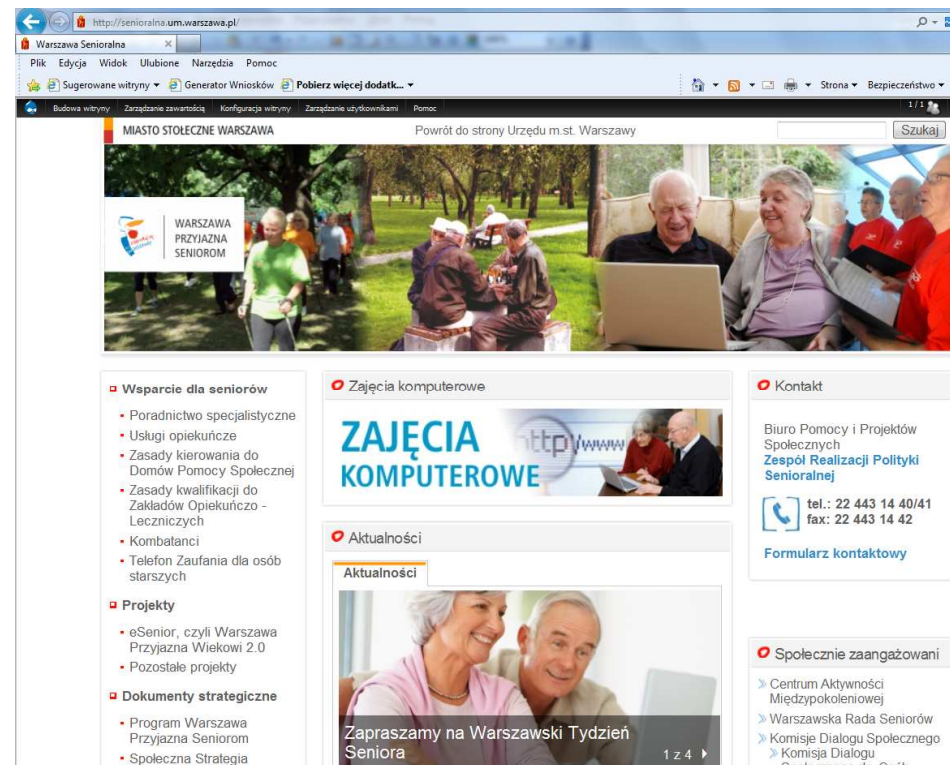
http://senioralna.um.warszawa.pl/

Warszawa Senioralna

Plik Edycja Widok Ulubione Narzędzia Pomoc

Sugerowane witryny ▾ Generator Wniosków Pobierz więcej dodatk... ▾

Strona ▾ Bezpieczeństwo ▾

Budowa witryny Zarządzanie zawartością Konfiguracja witryny Zarządzanie użytkownikami Pomoc

1/1

MIASTO STOŁECZNE WARSZAWA

Powrót do strony Urzędu m.st. Warszawy

Szukaj

WARSZAWA PRZYJAZNA SENIOROM

Wsparcie dla seniorów

- Poradnictwo specjalistyczne
- Usługi opiekuńcze
- Zasady kierowania do Domów Pomocy Społecznej
- Zasady kwalifikacji do Zakładów Opiekuńczo - Leczniczych
- Kombatanci
- Telefon Zaufania dla osób starszych

Projekty

- eSenior, czyli Warszawa Przyjazna Wiekowi 2.0
- Pozostałe projekty

Dokumenty strategiczne

- Program Warszawa Przyjazna Seniorom
- Społeczna Strategia

Zajęcia komputerowe

ZAJĘCIA KOMPUTEROWE

http://www

Aktualności

Aktualności

Zapraszamy na Warszawski Tydzień Seniora

1 z 4

Kontakt

Biuro Pomocy i Projektów Społecznych

Zespół Realizacji Polityki Senioralnej

tel.: 22 443 14 40/41
fax: 22 443 14 42

Formularz kontaktowy

Społecznie zaangażowani

» Centrum Aktywności Międzypokoleniowej
» Warszawska Rada Seniorów
» Komisje Dialogu Społecznego
» Komisja Dialogu
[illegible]